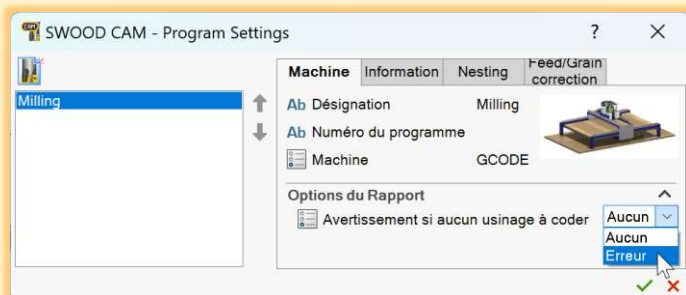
SWOOD CAM - Program Settings

?

Milling

Machine | Information | Nesting | Feed/Grain correction

Ab Désignation Milling

Ab Numéro du programme

Machine GCODE

Options du Rapport

Avertissement si aucun usinage à coder

Aucun

Aucun

Erreur